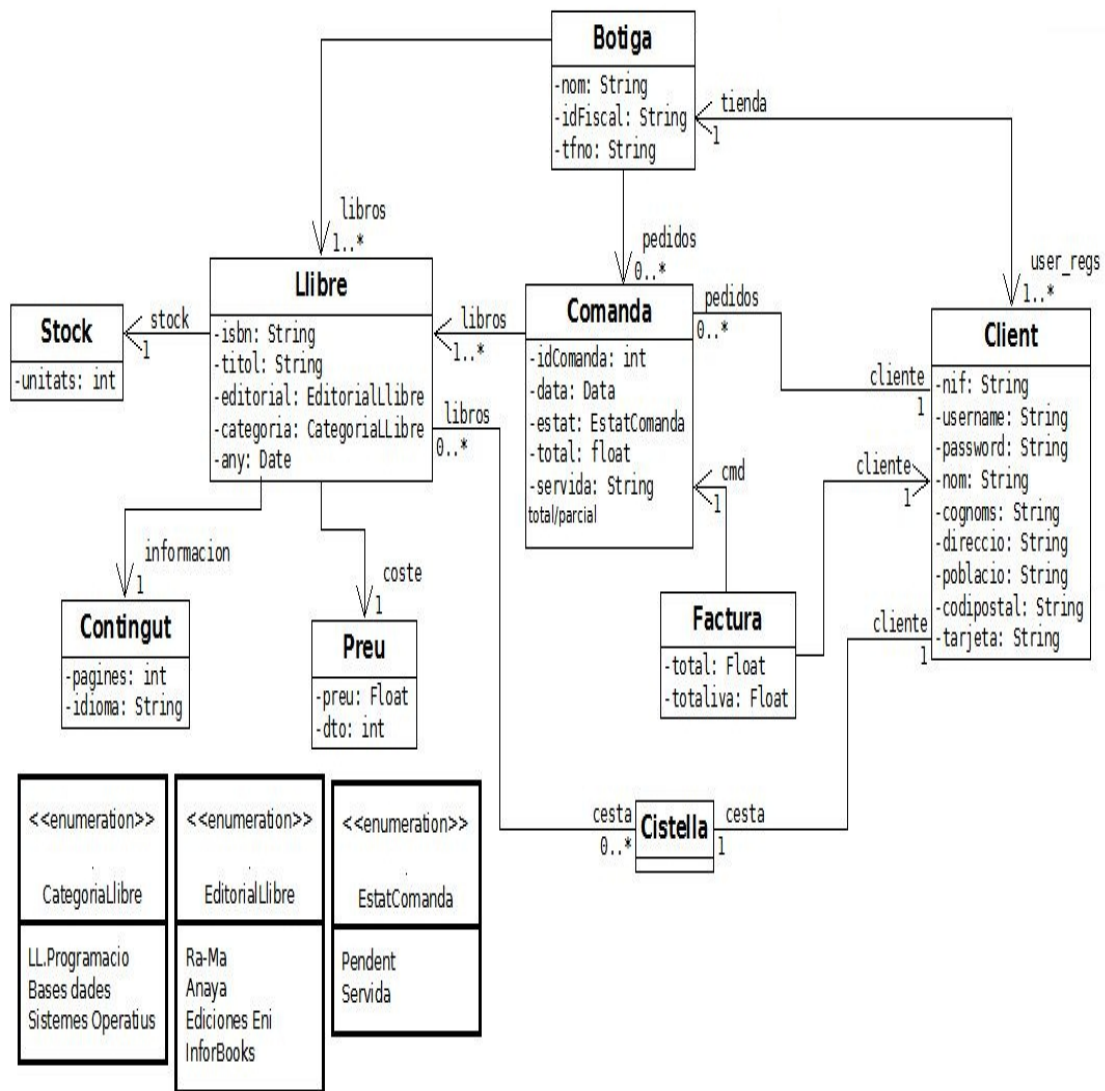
Botiga
-nom: String
-idFiscal: String
-tfno: String

tienda
1

libros
1..*

pedidos
0..*

user_regs
1..*

Llibre
-isbn: String
-titol: String
-editorial: EditorialLlibre
-categoria: CategoriaLLibre
-any: Date

Stock
-unitats: int

stock
1

libros
1..*

Comanda
-idComanda: int
-data: Data
-estat: EstatComanda
-total: float
-servida: String
total/parcial

pedidos
0..*

cliente
1

Client
-nif: String
-username: String
-password: String
-nom: String
-cognoms: String
-direccio: String
-poblacio: String
-codipostal: String
-tarjeta: String

libros
0..*

cmd
1

cliente
1

informacion
1

coste
1

Contingut
-pagines: int
-idioma: String

Preu
-preu: Float
-dto: int

Factura
-total: Float
-totaliva: Float

cliente
1

<<enumeration>>
CategoriaLlibre
LL.Programacio
Bases dades
Sistemes Operatius

<<enumeration>>
EditorialLlibre
Ra-Ma
Anaya
Ediciones Eni
InforBooks

<<enumeration>>
EstatComanda
Pendent
Servida

cesta
0..*
Cistella
cesta
1